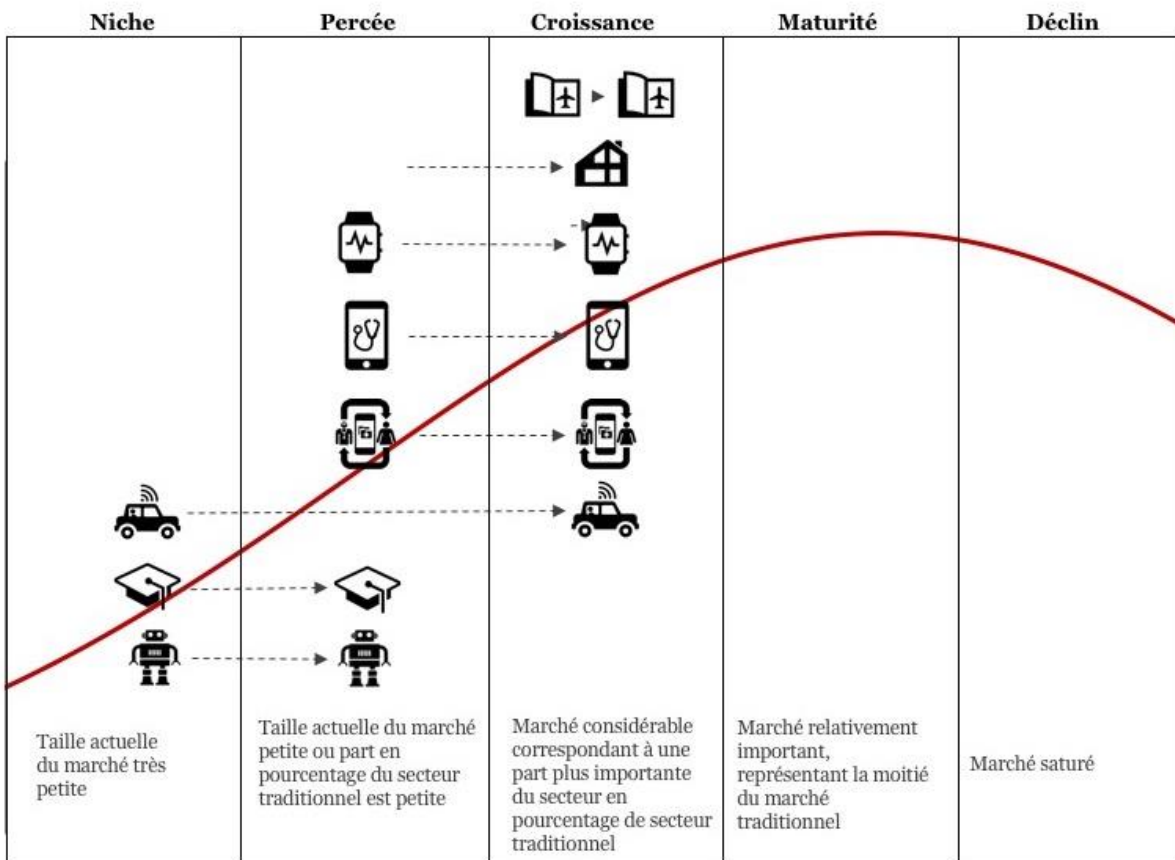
| Niche | Percée | Croissance | Maturité | Déclin |
|---|---|---|---|---|
| Taille actuelle du marché très petite | Taille actuelle du marché petite ou part en pourcentage du secteur traditionnel est petite | Marché considérable correspondant à une part plus importante du secteur en pourcentage de secteur traditionnel | Marché relativement important, représentant la moitié du marché traditionnel | Marché saturé |